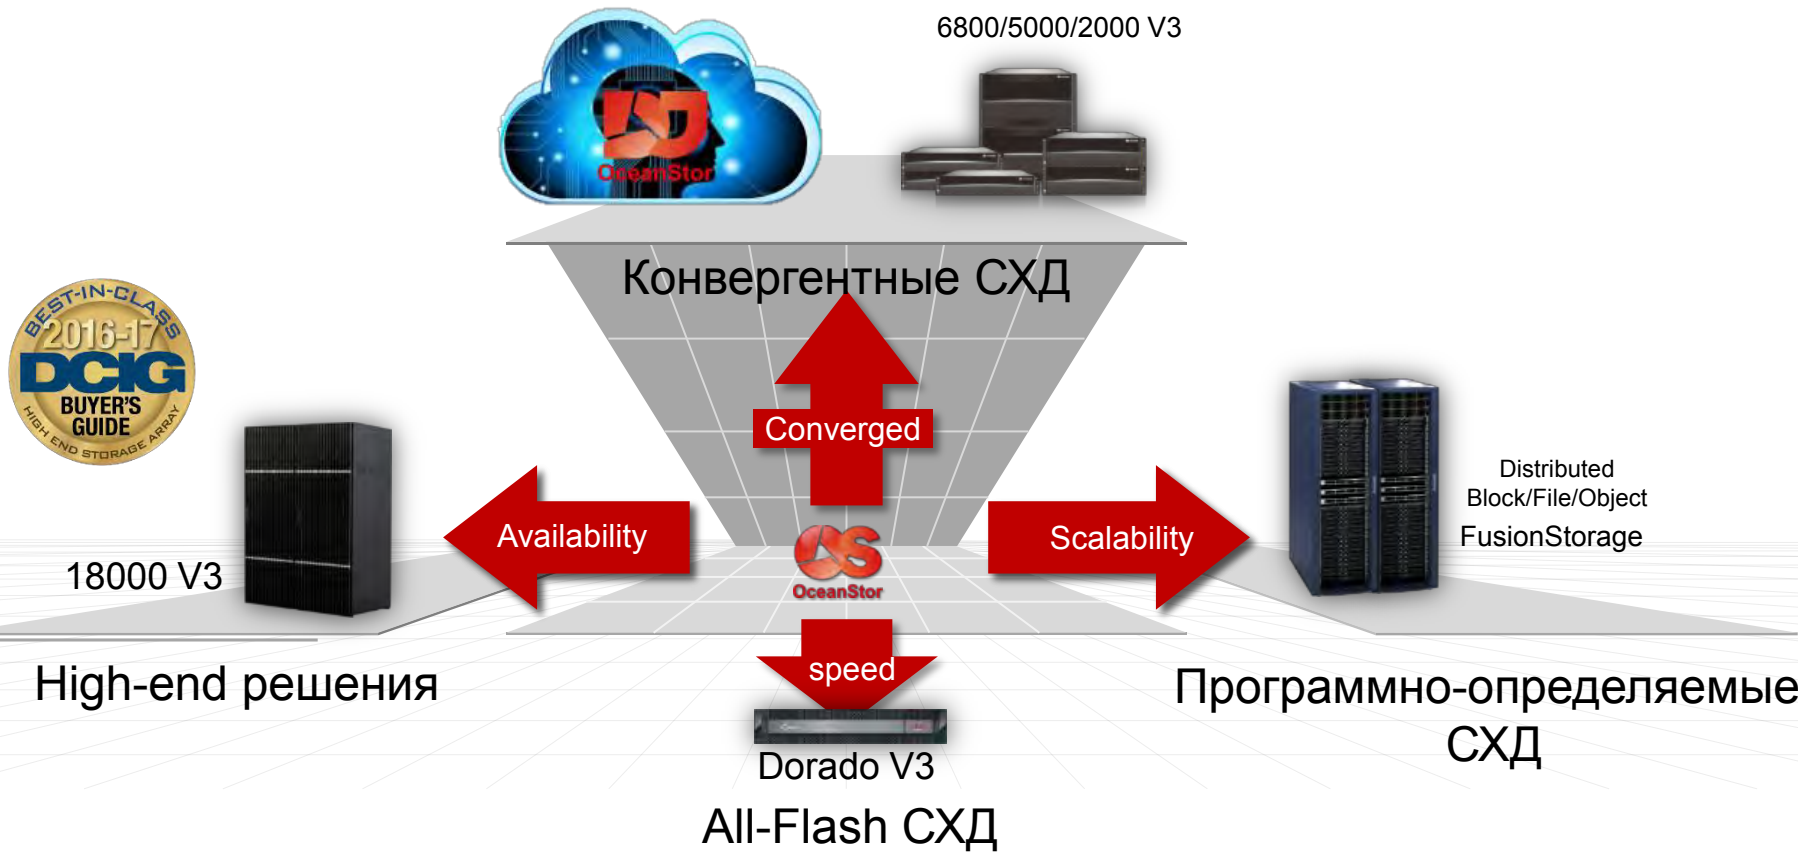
OceanStor

6800/5000/2000 V3

Конвергентные СХД

BEST-IN-CLASS
2016-17
DCIG
BUYER'S GUIDE
HIGH END STORAGE ARRAY

Converged

Availability

Scalability

Distributed Block/File/Object
FusionStorage

18000 V3

OceanStor

High-end решения

speed

Программно-определяемые СХД

Dorado V3

All-Flash СХД